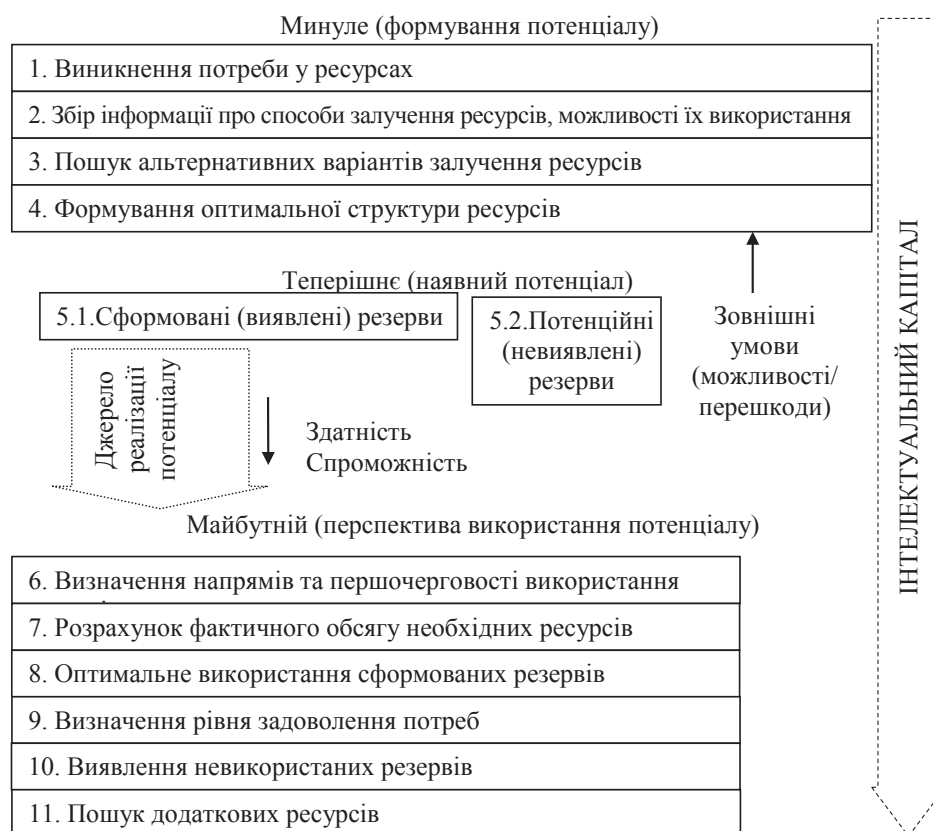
Минуле (формування потенціалу)

1. Виникнення потреби у ресурсах

2. Збір інформації про способи залучення ресурсів, можливості їх використання

3. Пошук альтернативних варіантів залучення ресурсів

4. Формування оптимальної структури ресурсів

Теперішнє (наявний потенціал)

5.1.Сформовані (виявлені) резерви

5.2.Потенційні (невиявлені) резерви

Зовнішні умови (можливості/ перешкоди)

Джерело реалізації потенціалу

Здатність Спроможність

Майбутній (перспектива використання потенціалу)

6. Визначення напрямів та першочерговості використання

7. Розрахунок фактичного обсягу необхідних ресурсів

8. Оптимальне використання сформованих резервів

9. Визначення рівня задоволення потреб

10. Виявлення невикористаних резервів

11. Пошук додаткових ресурсів

ІНТЕЛЕКТУАЛЬНИЙ КАПІТАЛ